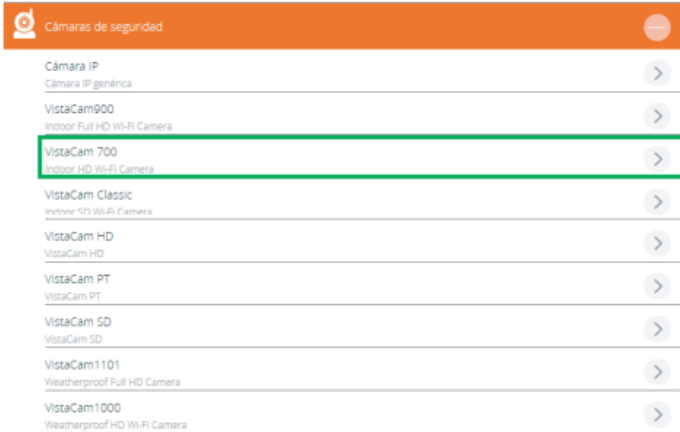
Cámaras de seguridad

Cámara IP
Cámara IP genérica

VistaCam900
Indoor Full HD Wi-Fi Camera

VistaCam 700
Indoor HD Wi-Fi Camera

VistaCam Classic
Indoor SD Wi-Fi Camera

VistaCam HD
VistaCam HD

VistaCam PT
VistaCam PT

VistaCam SD
VistaCam SD

VistaCam1101
Weatherproof Full HD Camera

VistaCam1000
Weatherproof HD Wi-Fi Camera